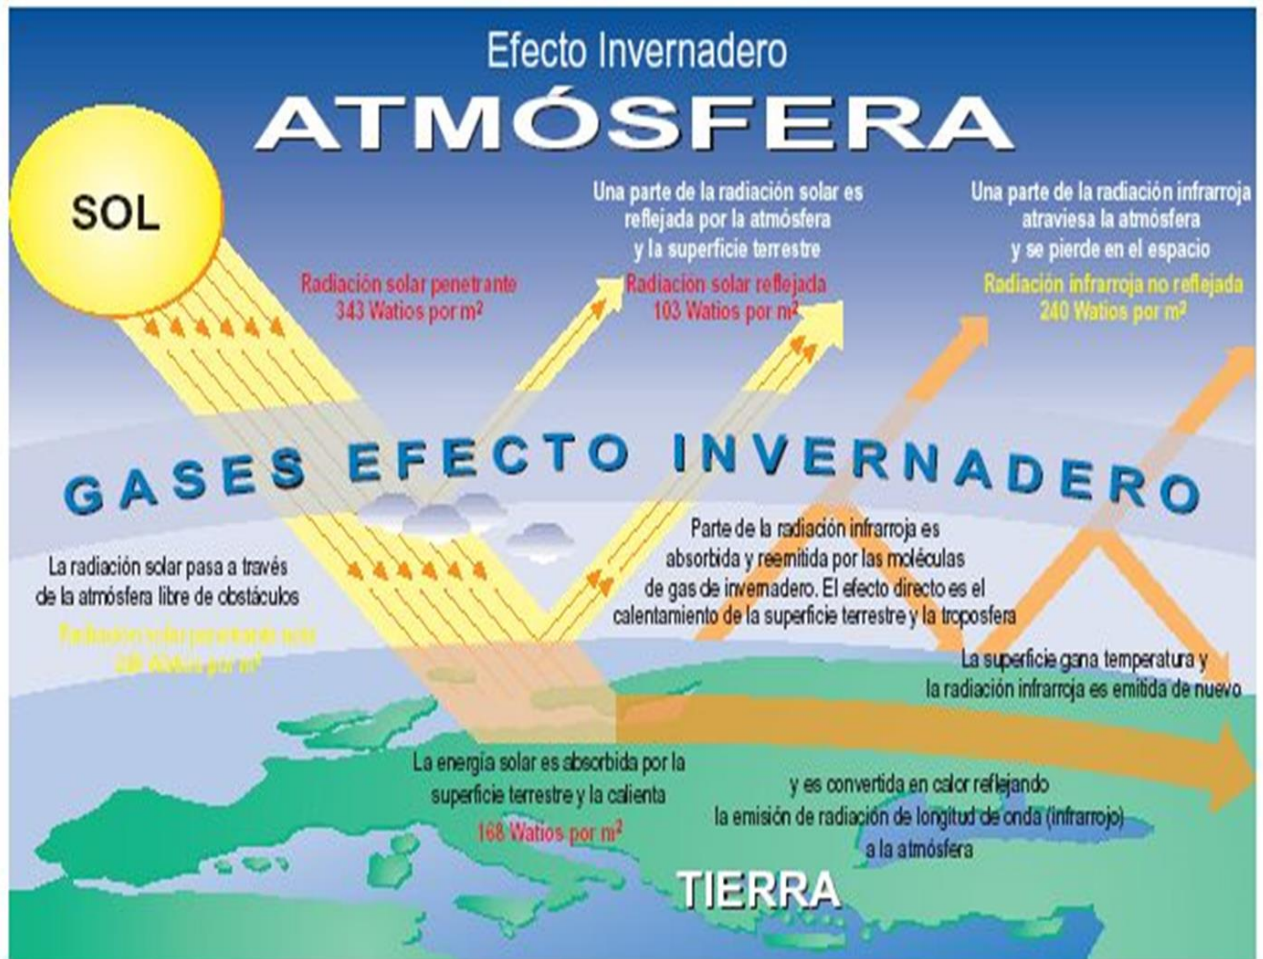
Efecto Invernadero

ATMÓSFERA

SOL

Radiación solar penetrante
343 Watios por m²

Una parte de la radiación solar es reflejada por la atmósfera y la superficie terrestre
Radiación solar reflejada
103 Watios por m²

Una parte de la radiación infrarroja atraviesa la atmósfera y se pierde en el espacio
Radiación infrarroja no reflejada
240 Watios por m²

GASES EFECTO INVERNADERO

La radiación solar pasa a través de la atmósfera libre de obstáculos
Radiación solar penetrante neta
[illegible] Watios por m²

Parte de la radiación infrarroja es absorbida y reemitida por las moléculas de gas de invernadero. El efecto directo es el calentamiento de la superficie terrestre y la troposfera

La superficie gana temperatura y la radiación infrarroja es emitida de nuevo

La energía solar es absorbida por la superficie terrestre y la calienta
168 Watios por m²

y es convertida en calor reflejando la emisión de radiación de longitud de onda (infrarrojo) a la atmósfera

TIERRA